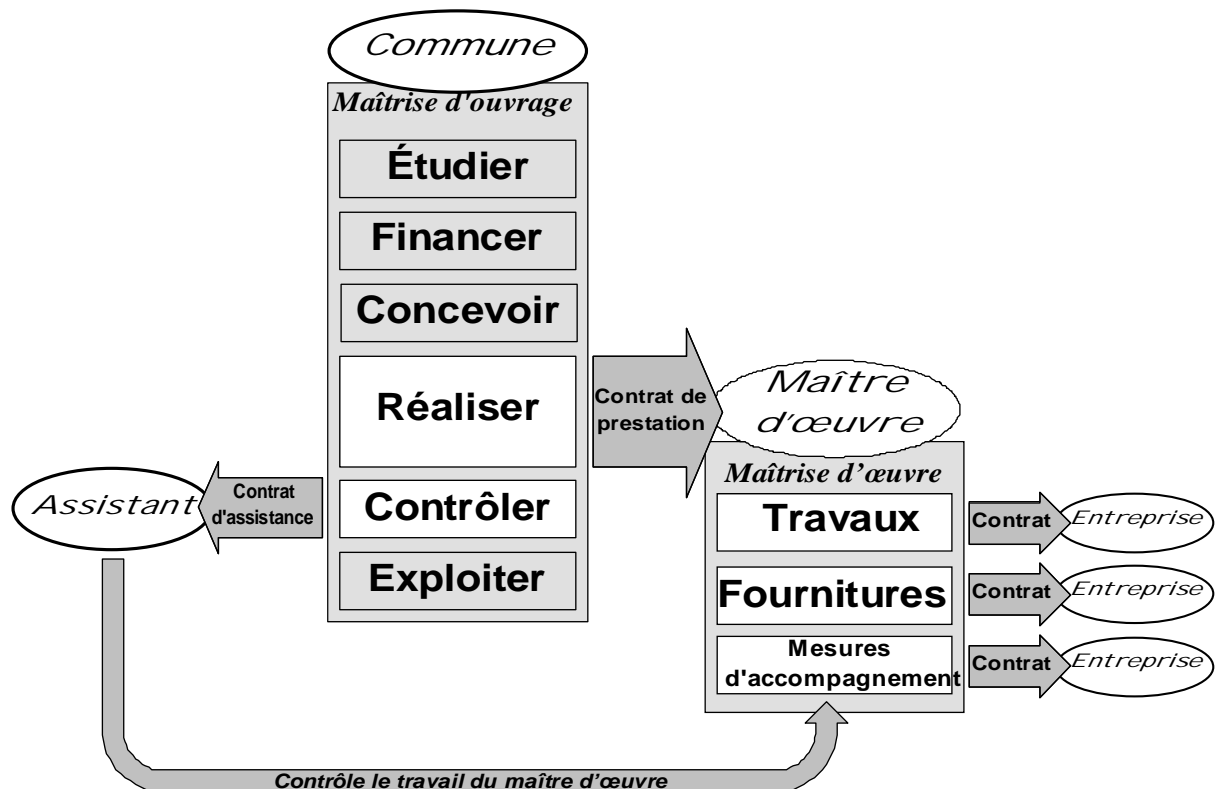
Commune

Maîtrise d'ouvrage

Étudier

Financer

Concevoir

Réaliser

Contrôler

Exploiter

Contrat de prestation

Maître d'œuvre

Maîtrise d'œuvre

Travaux

Fournitures

Mesures d'accompagnement

Contrat

Entreprise

Contrat

Entreprise

Contrat

Entreprise

Assistant

Contrat d'assistance

Contrôle le travail du maître d'œuvre